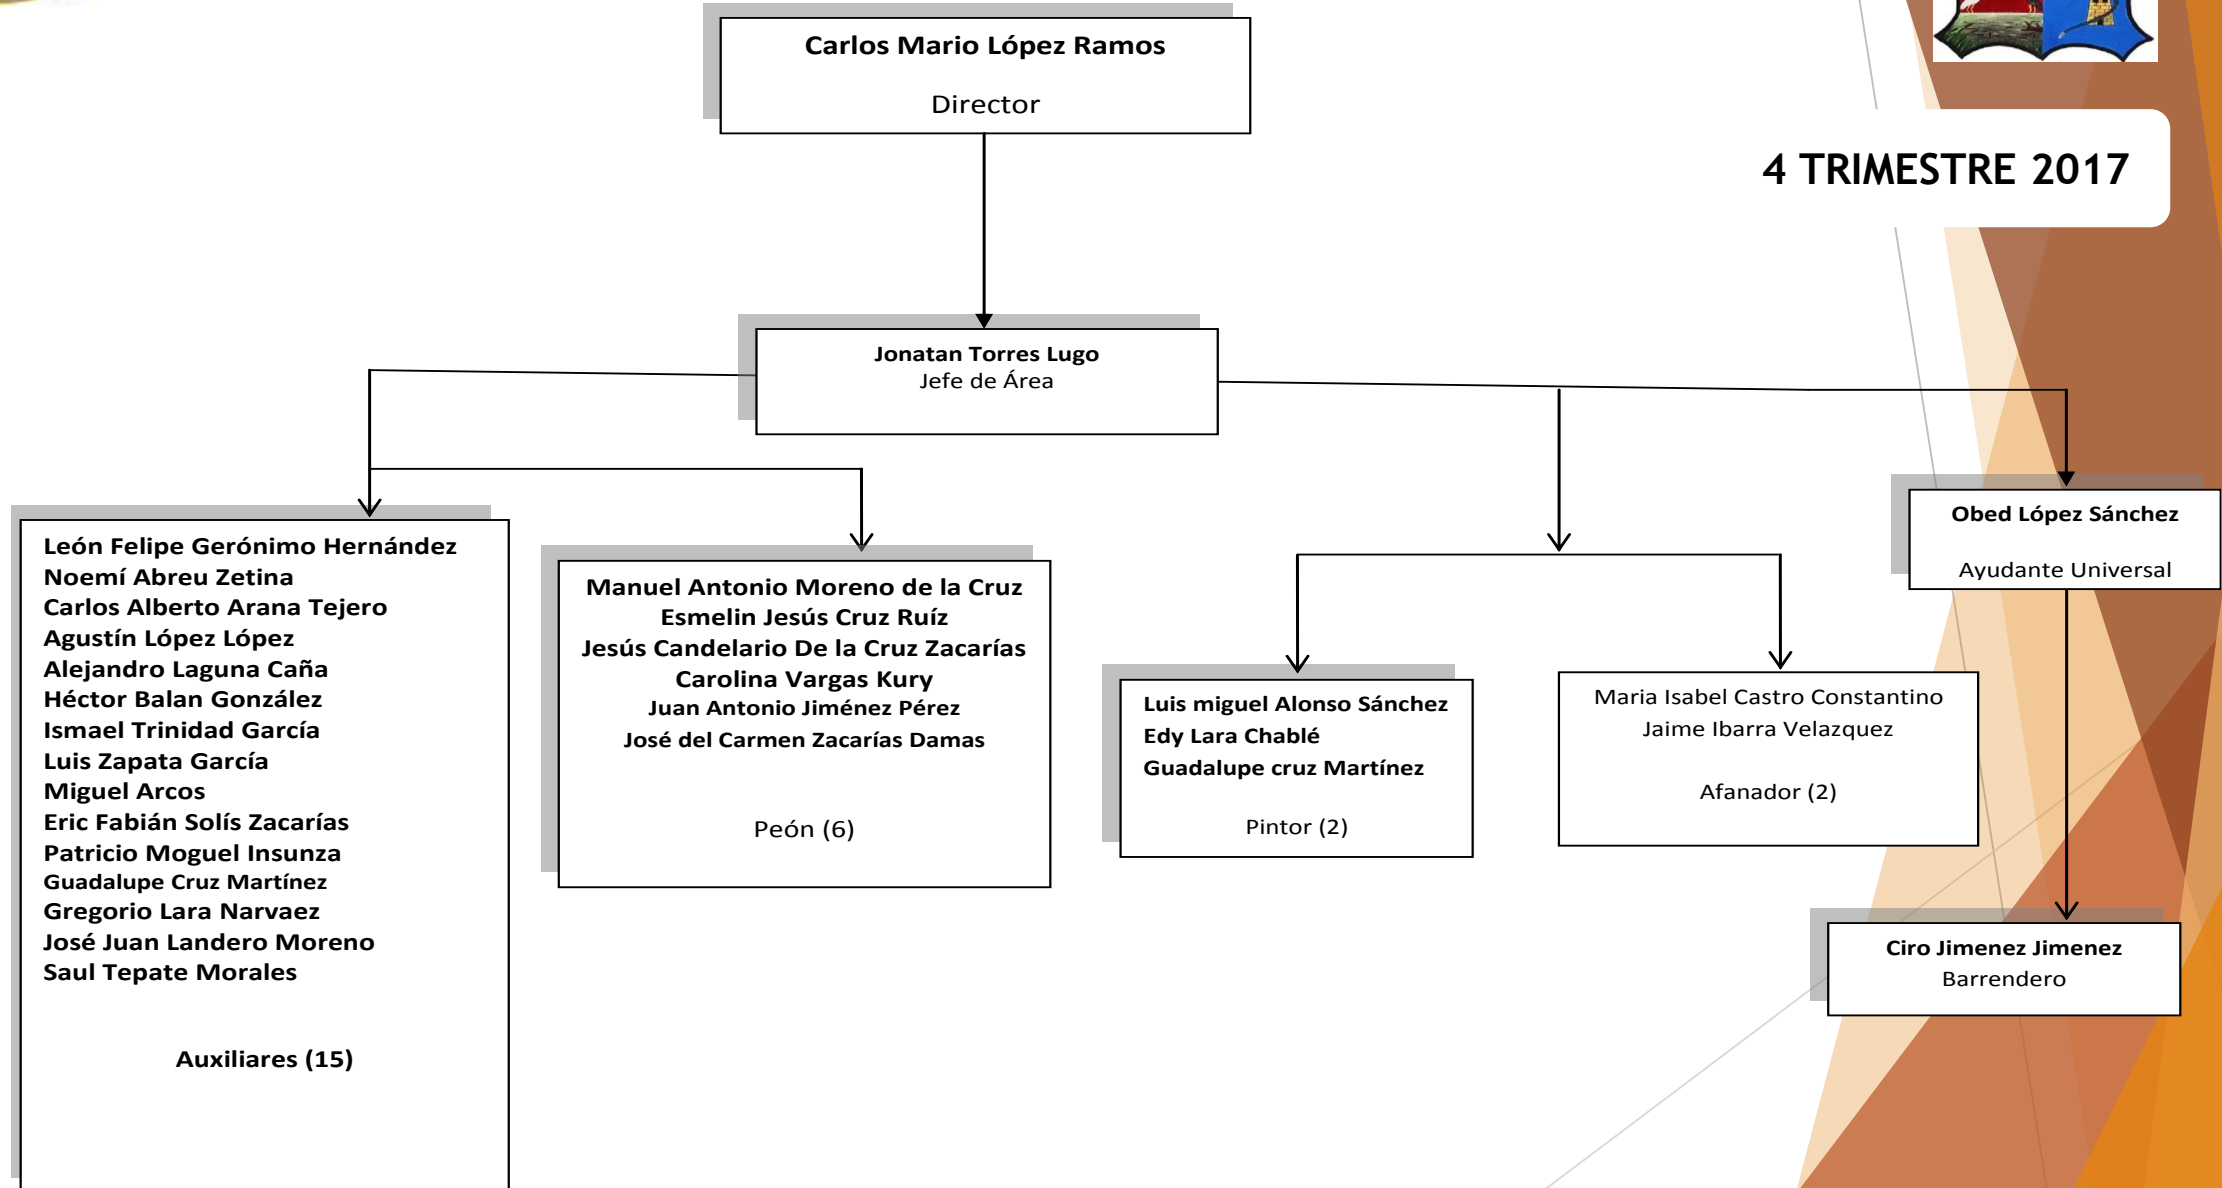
Carlos Mario López Ramos

Director

4 TRIMESTRE 2017

Jonatan Torres Lugo
Jefe de Área

León Felipe Gerónimo Hernández
Noemí Abreu Zetina
Carlos Alberto Arana Tejero
Agustín López López
Alejandro Laguna Caña
Héctor Balan González
Ismael Trinidad García
Luis Zapata García
Miguel Arcos
Eric Fabián Solís Zacarías
Patricio Moguel Insunza
Guadalupe Cruz Martínez
Gregorio Lara Narvaez
José Juan Landero Moreno
Saul Tepate Morales

Auxiliares (15)

Manuel Antonio Moreno de la Cruz
Esmelin Jesús Cruz Ruíz
Jesús Candelario De la Cruz Zacarías
Carolina Vargas Kury
Juan Antonio Jiménez Pérez
José del Carmen Zacarías Damas

Peón (6)

Luis miguel Alonso Sánchez
Edy Lara Chablé
Guadalupe cruz Martínez

Pintor (2)

Maria Isabel Castro Constantino
Jaime Ibarra Velazquez

Afanador (2)

Obed López Sánchez

Ayudante Universal

Ciro Jimenez Jimenez
Barrendero